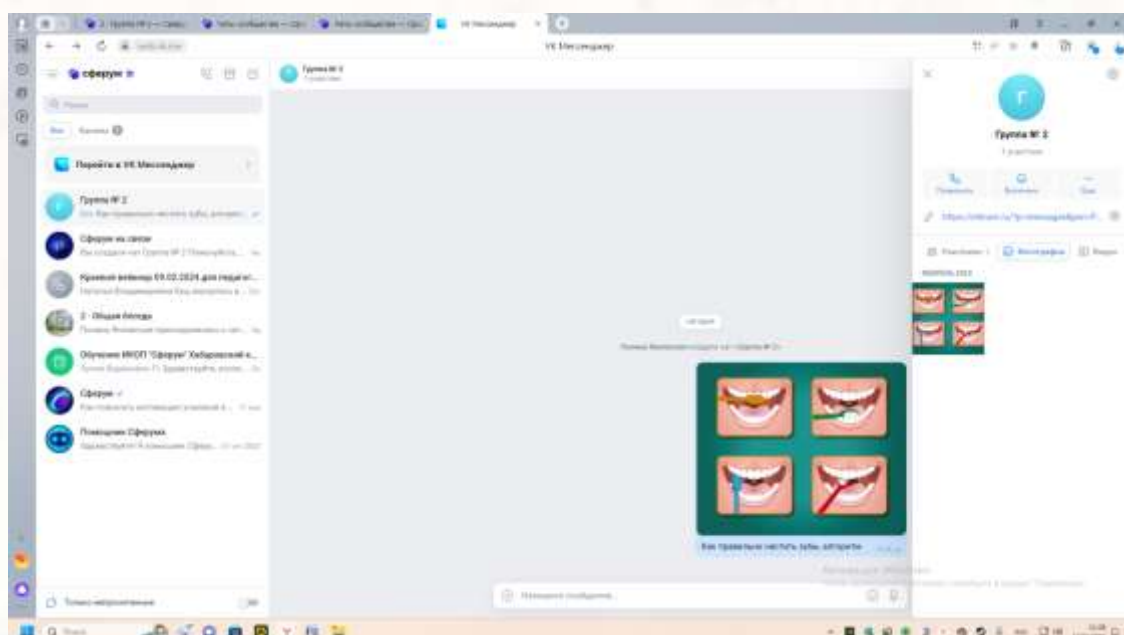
VK Мессенджер

сферум

Поиск

Все Каналы

Перейти в VK Мессенджер

Группа № 2
Вы: Как правильно чистить зубы, алгоритм

Сферум на связи

Прямой вебинар 09.02.2024 для педагог...

2 - Общая беседа

Обучение ИКОП "Сферум" Хабаровский к...

Сферум

Помощник Сферума

Только непрочитанные

Группа № 2

Группа № 2

Позвонить Включить Ещё

https://sferum.ru/?p=messages&join=

Участники Фотографии Видео

Как правильно чистить зубы, алгоритм

Напишите сообщение...